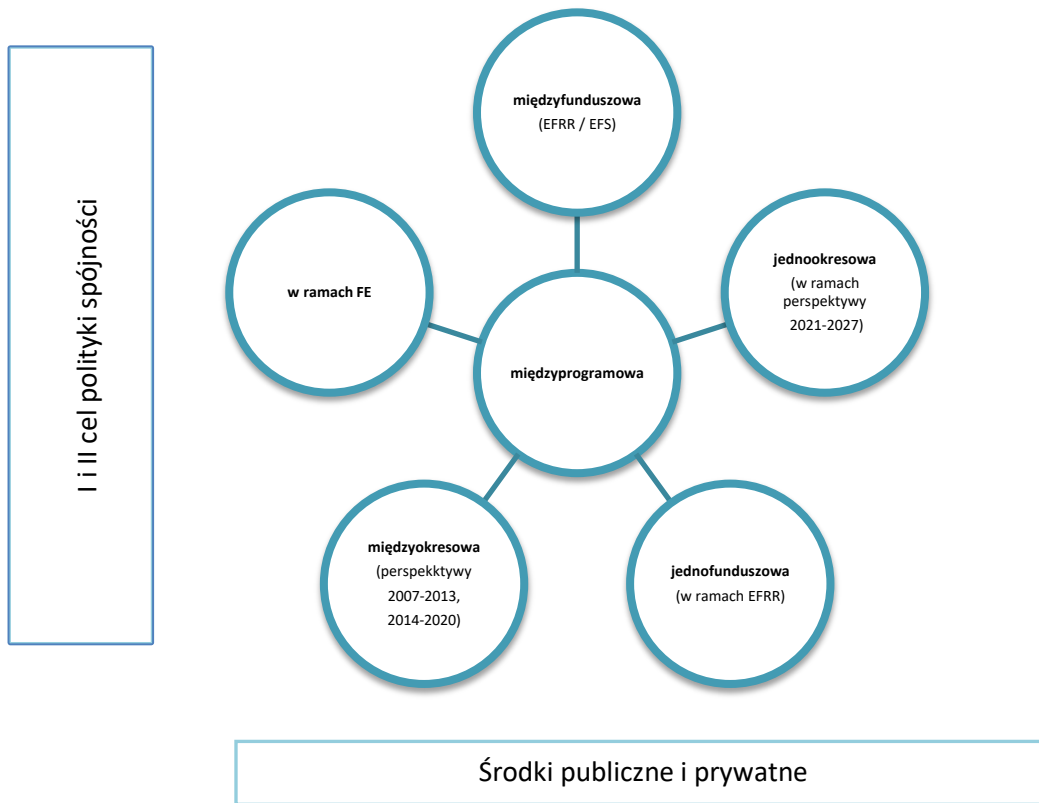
I i II cel polityki spójności

**międzyfunduszowa**
(EFRR / EFS)

**w ramach FE**

**jednookresowa**
(w ramach perspektywy 2021-2027)

**międzyprogramowa**

**międzyokresowa**
(perspekktywy 2007-2013, 2014-2020)

**jednofunduszowa**
(w ramach EFRR)

Środki publiczne i prywatne